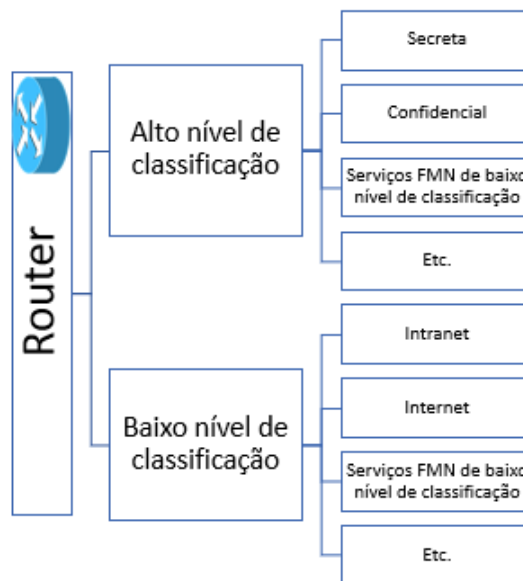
Router

Alto nível de classificação

Secreta

Confidencial

Serviços FMN de baixo nível de classificação

Etc.

Baixo nível de classificação

Intranet

Internet

Serviços FMN de baixo nível de classificação

Etc.